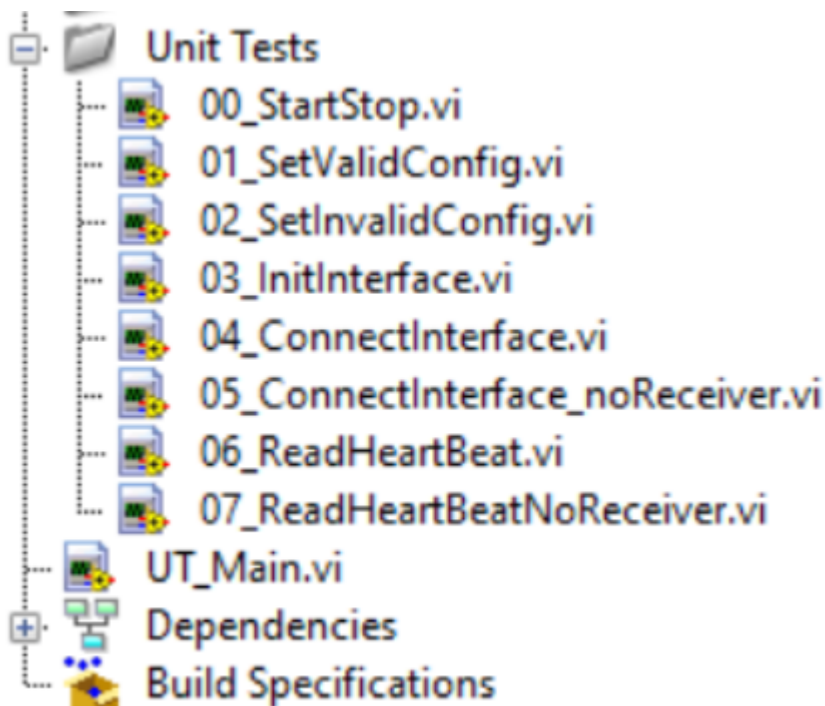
Unit Tests
00_StartStop.vi
01_SetValidConfig.vi
02_SetInvalidConfig.vi
03_InitInterface.vi
04_ConnectInterface.vi
05_ConnectInterface_noReceiver.vi
06_ReadHeartBeat.vi
07_ReadHeartBeatNoReceiver.vi
UT_Main.vi
Dependencies
Build Specifications